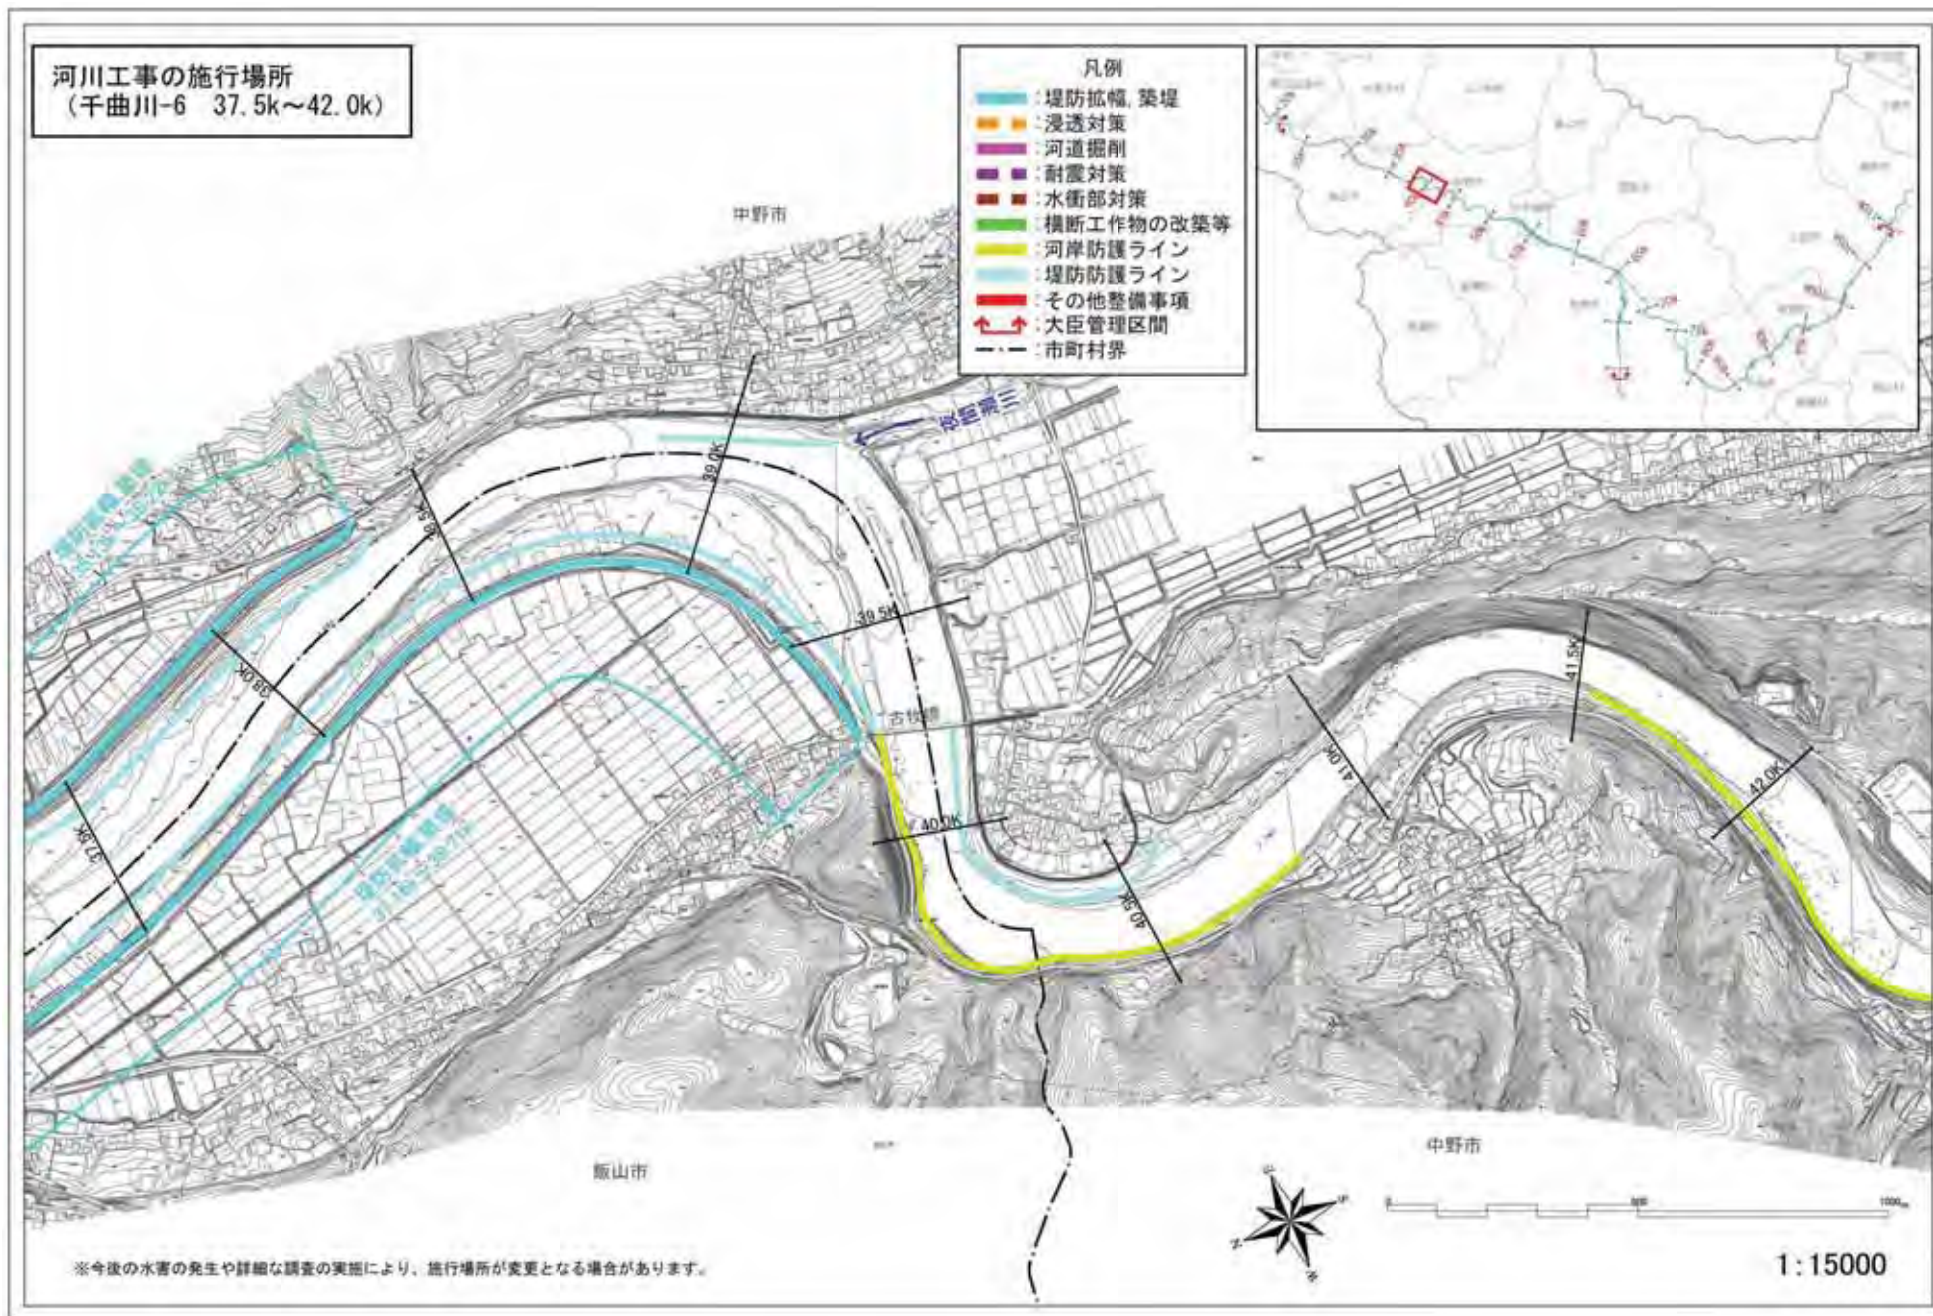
河川工事の施行場所
（千曲川-6 37.5k～42.0k）

凡例
：堤防拡幅，築堤
：浸透対策
：河道掘削
：耐震対策
：水衝部対策
：横断工作物の改築等
：河岸防護ライン
：堤防防護ライン
：その他整備事項
：大臣管理区間
：市町村界

中野市

夜間瀬川

39.0K
38.5K
38.0K
37.5K
39.5K
40.0K
40.5K
41.0K
41.5K
42.0K

古牧橋

堤防拡幅，築堤

飯山市

中野市

0 500 1000m

1:15000

※今後の水害の発生や詳細な調査の実施により、施行場所が変更となる場合があります。